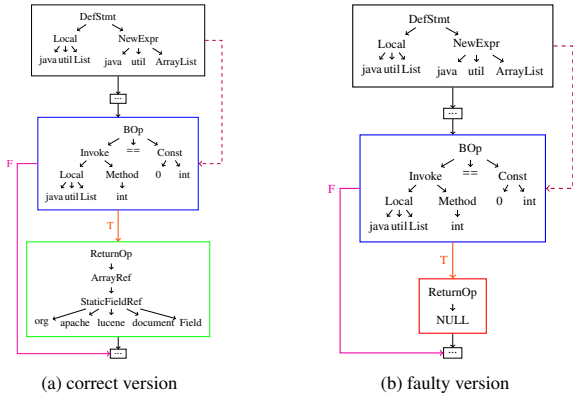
DefStmt
Local
java util List
NewExpr
java util ArrayList
...
BOp
Invoke
==
Const
Local
java util List
Method
int
0 int
F
T
ReturnOp
ArrayRef
StaticFieldRef
org apache lucene document Field
...
(a) correct version

DefStmt
Local
java util List
NewExpr
java util ArrayList
...
BOp
Invoke
==
Const
Local
java util List
Method
int
0 int
F
T
ReturnOp
NULL
...
(b) faulty version